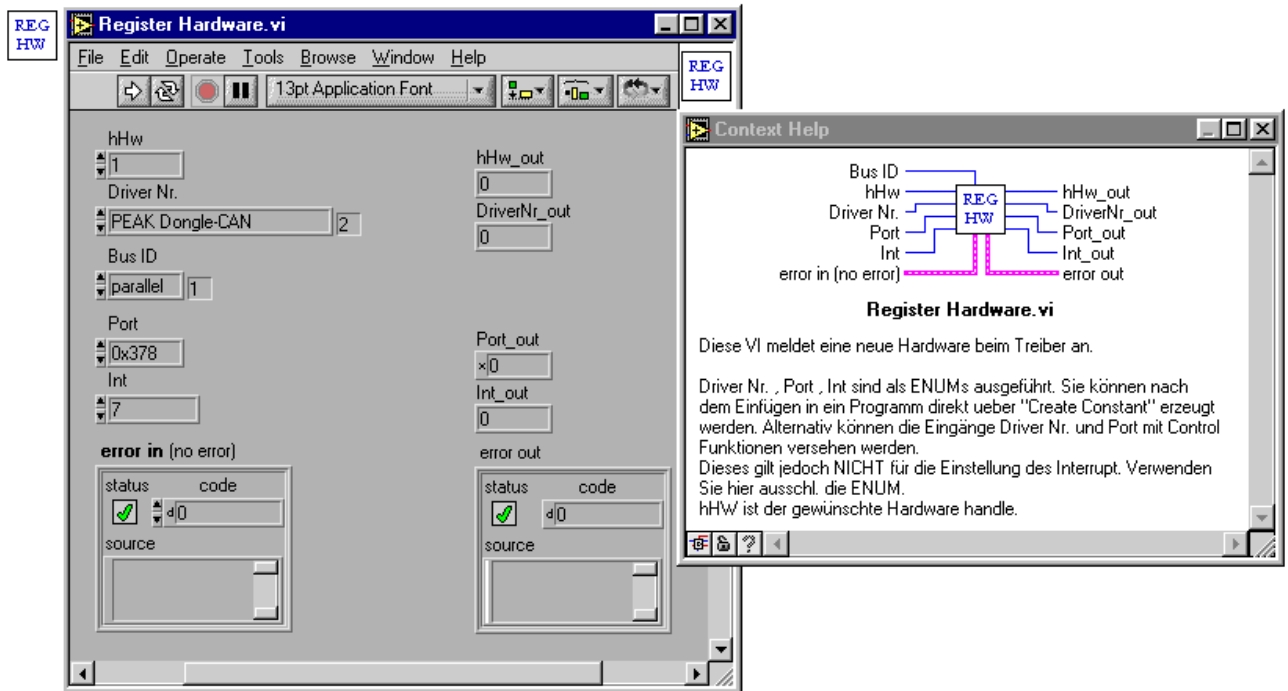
REG HW

Register Hardware.vi

File Edit Operate Tools Browse Window Help

13pt Application Font

REG HW

hHw
1
Driver Nr.
PEAK Dongle-CAN 2
Bus ID
parallel 1
Port
0x378
Int
7

hHw_out
0
DriverNr_out
0

Port_out
x0
Int_out
0

error in (no error)
status code
d0
source

error out
status code
d0
source

Context Help

Bus ID
hHw
Driver Nr.
Port
Int
error in (no error)
REG HW
hHw_out
DriverNr_out
Port_out
Int_out
error out

Register Hardware.vi

Diese VI meldet eine neue Hardware beim Treiber an.

Driver Nr. , Port , Int sind als ENUMs ausgeführt. Sie können nach dem Einfügen in ein Programm direkt ueber "Create Constant" erzeugt werden. Alternativ können die Eingänge Driver Nr. und Port mit Control Funktionen versehen werden.
Dieses gilt jedoch NICHT für die Einstellung des Interrupt. Verwenden Sie hier ausschl. die ENUM.
hHW ist der gewünschte Hardware handle.